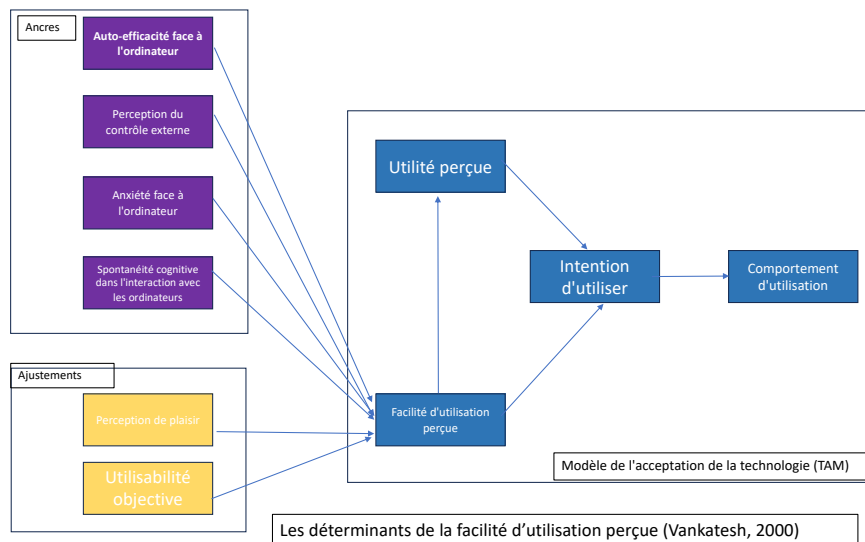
Ancres

Auto-efficacité face à l'ordinateur

Perception du contrôle externe

Anxiété face à l'ordinateur

Spontanéité cognitive dans l'interaction avec les ordinateurs

Ajustements

Perception de plaisir

Utilisabilité objective

Utilité perçue

Intention d'utiliser

Comportement d'utilisation

Facilité d'utilisation perçue

Modèle de l'acceptation de la technologie (TAM)

Les déterminants de la facilité d'utilisation perçue (Vankatesh, 2000)